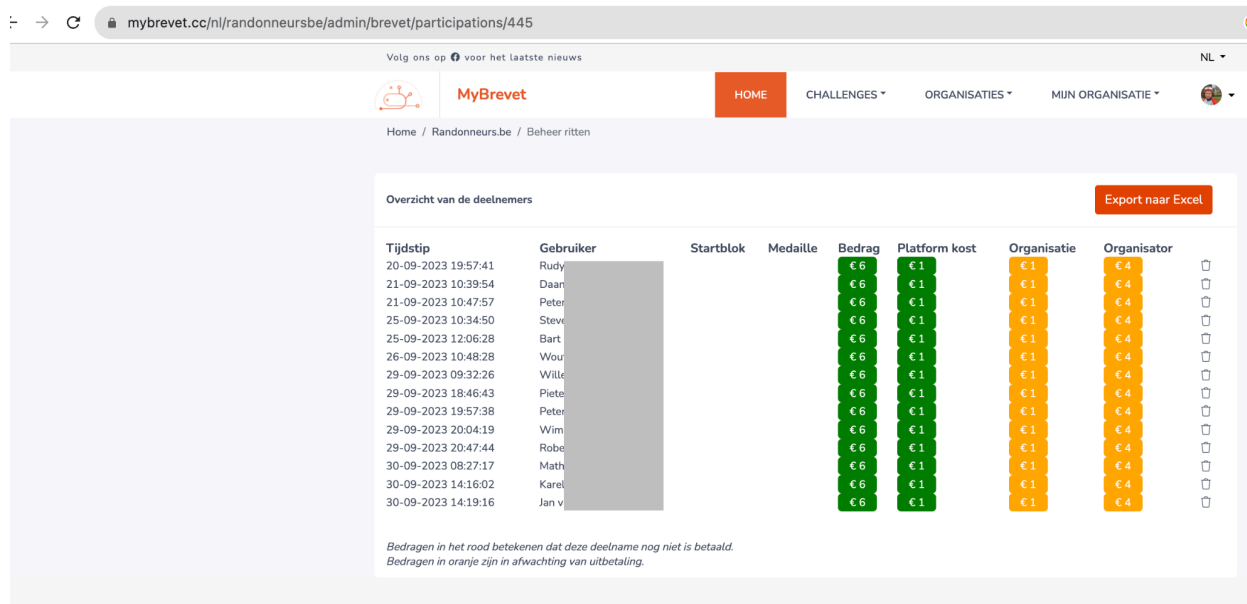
mybrevet.cc/nl/randonneursbe/admin/brevet/participations/445

Volg ons op voor het laatste nieuws

NL

MyBrevet

HOME CHALLENGES ORGANISATIES MIJN ORGANISATIE

Home / Randonneurs.be / Beheer ritten

Overzicht van de deelnemers

Export naar Excel

| Tijdstip | Gebruiker | Startblok | Medaille | Bedrag | Platform kost | Organisatie | Organisator |
|---|---|---|---|---|---|---|---|
| 20-09-2023 19:57:41 | Rudy | | | € 6 | € 1 | € 1 | € 4 |
| 21-09-2023 10:39:54 | Daan | | | € 6 | € 1 | € 1 | € 4 |
| 21-09-2023 10:47:57 | Peter | | | € 6 | € 1 | € 1 | € 4 |
| 25-09-2023 10:34:50 | Steve | | | € 6 | € 1 | € 1 | € 4 |
| 25-09-2023 12:06:28 | Bart | | | € 6 | € 1 | € 1 | € 4 |
| 26-09-2023 10:48:28 | Wou | | | € 6 | € 1 | € 1 | € 4 |
| 29-09-2023 09:32:26 | Wille | | | € 6 | € 1 | € 1 | € 4 |
| 29-09-2023 18:46:43 | Piete | | | € 6 | € 1 | € 1 | € 4 |
| 29-09-2023 19:57:38 | Peter | | | € 6 | € 1 | € 1 | € 4 |
| 29-09-2023 20:04:19 | Wim | | | € 6 | € 1 | € 1 | € 4 |
| 29-09-2023 20:47:44 | Robe | | | € 6 | € 1 | € 1 | € 4 |
| 30-09-2023 08:27:17 | Math | | | € 6 | € 1 | € 1 | € 4 |
| 30-09-2023 14:16:02 | Karel | | | € 6 | € 1 | € 1 | € 4 |
| 30-09-2023 14:19:16 | Jan v | | | € 6 | € 1 | € 1 | € 4 |

Bedragen in het rood betekenen dat deze deelname nog niet is betaald.
Bedragen in oranje zijn in afwachting van uitbetaling.